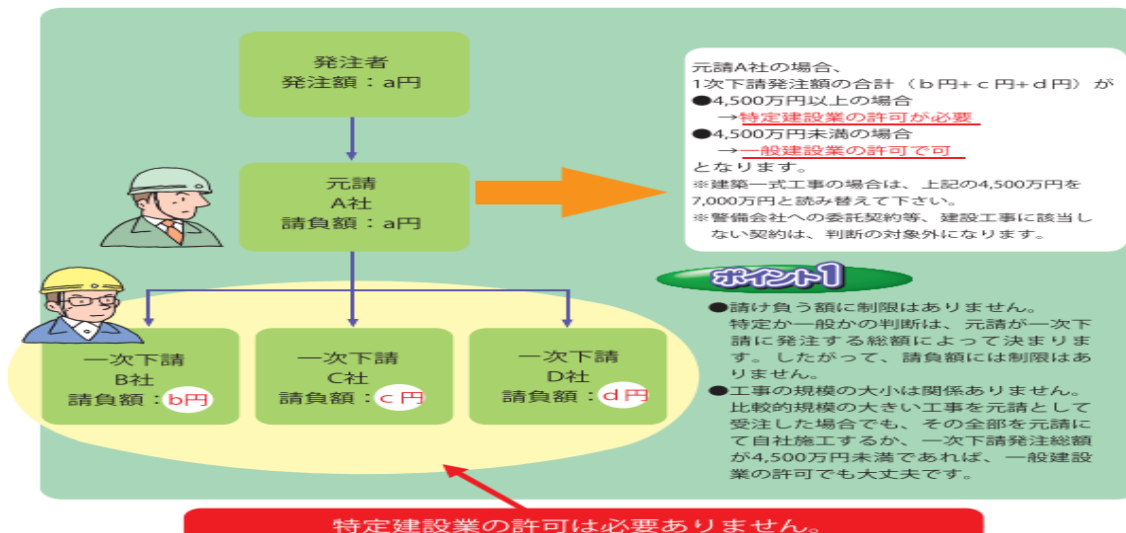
発注者
発注額：a円

元請
A社
請負額：a円

一次下請
B社
請負額：b円

一次下請
C社
請負額：c円

一次下請
D社
請負額：d円

元請A社の場合、
1次下請発注額の合計（b円+c円+d円）が
●4,500万円以上の場合
→特定建設業の許可が必要
●4,500万円未満の場合
→一般建設業の許可で可
となります。
※建築一式工事の場合は、上記の4,500万円を7,000万円と読み替えて下さい。
※警備会社への委託契約等、建設工事に該当しない契約は、判断の対象外になります。

ポイント1
●請け負う額に制限はありません。
特定か一般かの判断は、元請が一次下請に発注する総額によって決まります。したがって、請負額には制限はありません。
●工事の規模の大小は関係ありません。
比較的規模の大きい工事を元請として受注した場合でも、その全部を元請にて自社施工するか、一次下請発注総額が4,500万円未満であれば、一般建設業の許可でも大丈夫です。

特定建設業の許可は必要ありません。